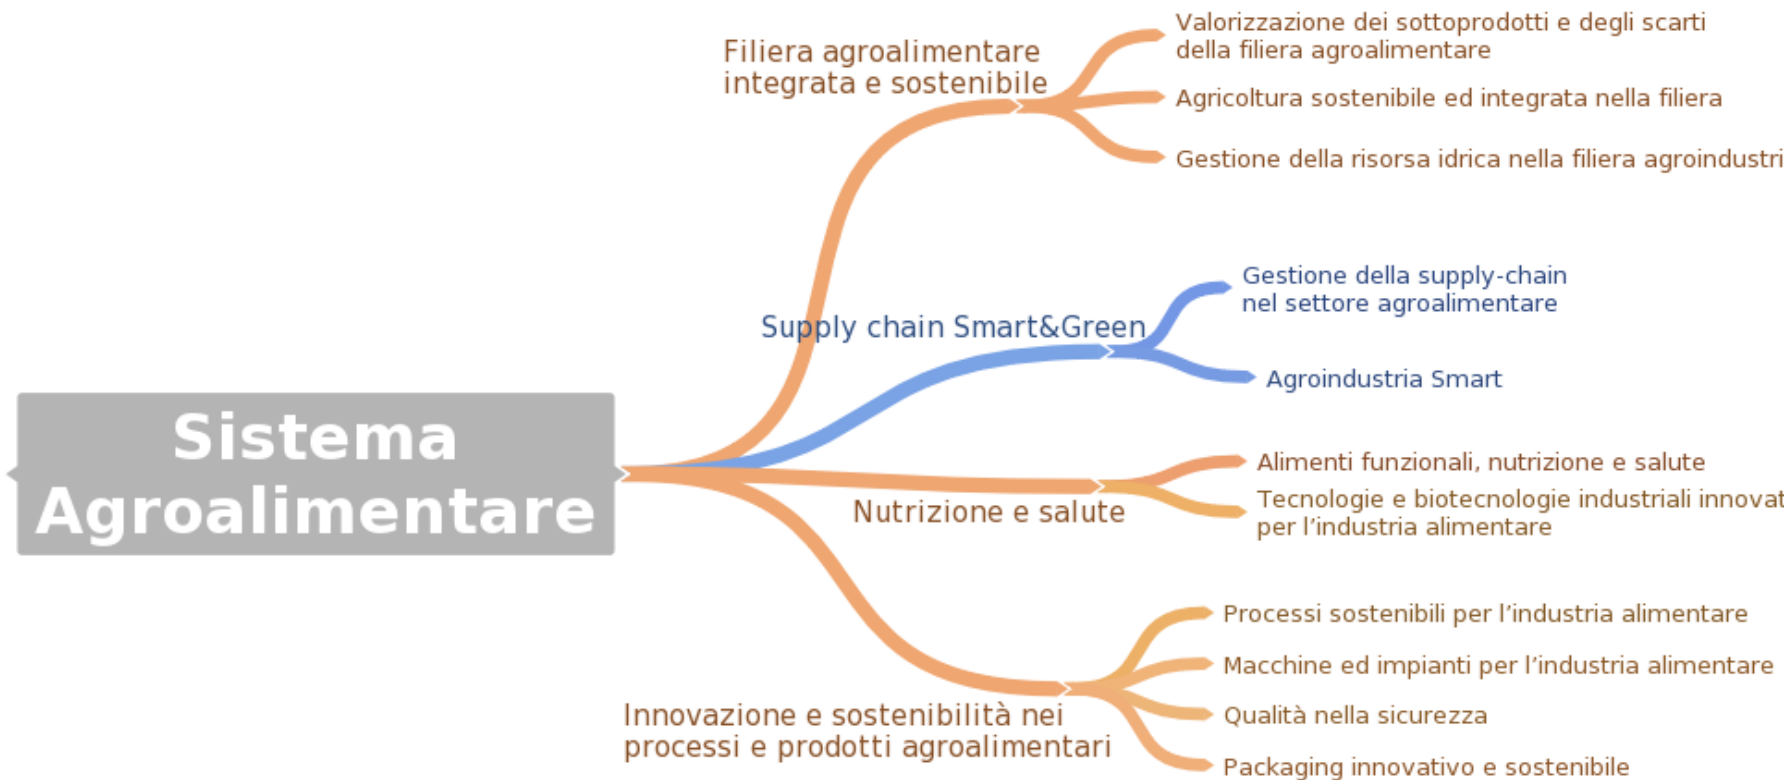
Sistema Agroalimentare

Filiera agroalimentare integrata e sostenibile

Valorizzazione dei sottoprodotti e degli scarti della filiera agroalimentare

Agricoltura sostenibile ed integrata nella filiera

Gestione della risorsa idrica nella filiera agroindustri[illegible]

Supply chain Smart&Green

Gestione della supply-chain nel settore agroalimentare

Agroindustria Smart

Nutrizione e salute

Alimenti funzionali, nutrizione e salute

Tecnologie e biotecnologie industriali innovat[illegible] per l'industria alimentare

Innovazione e sostenibilità nei processi e prodotti agroalimentari

Processi sostenibili per l'industria alimentare

Macchine ed impianti per l'industria alimentare

Qualità nella sicurezza

Packaging innovativo e sostenibile